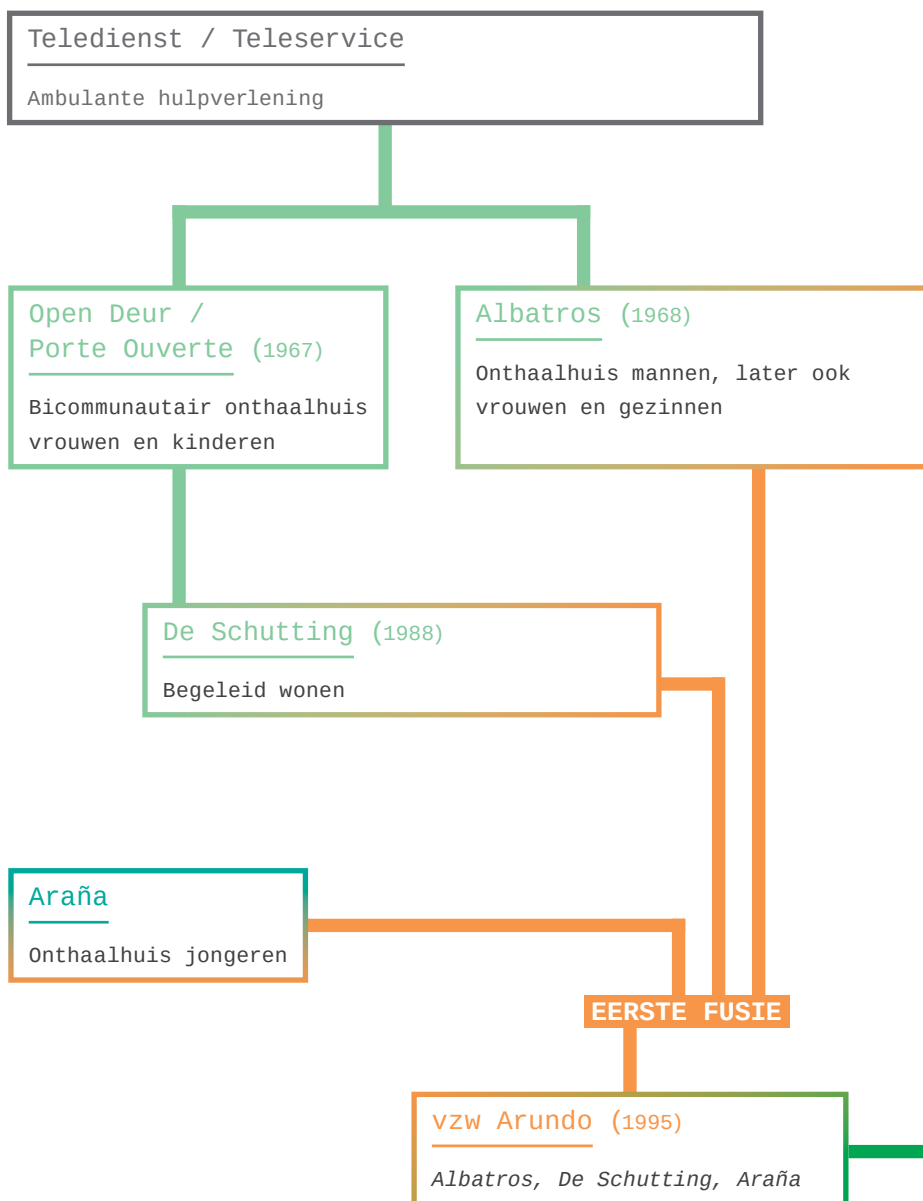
Teledienst / Teleservice

Ambulante hulpverlening

Open Deur / Porte Ouverte (1967)

Bicommunautair onthaalhuis vrouwen en kinderen

Albatros (1968)

Onthaalhuis mannen, later ook vrouwen en gezinnen

De Schutting (1988)

Begeleid wonen

Araña

Onthaalhuis jongeren

EERSTE FUSIE

vzw Arundo (1995)

Albatros, De Schutting, Araña